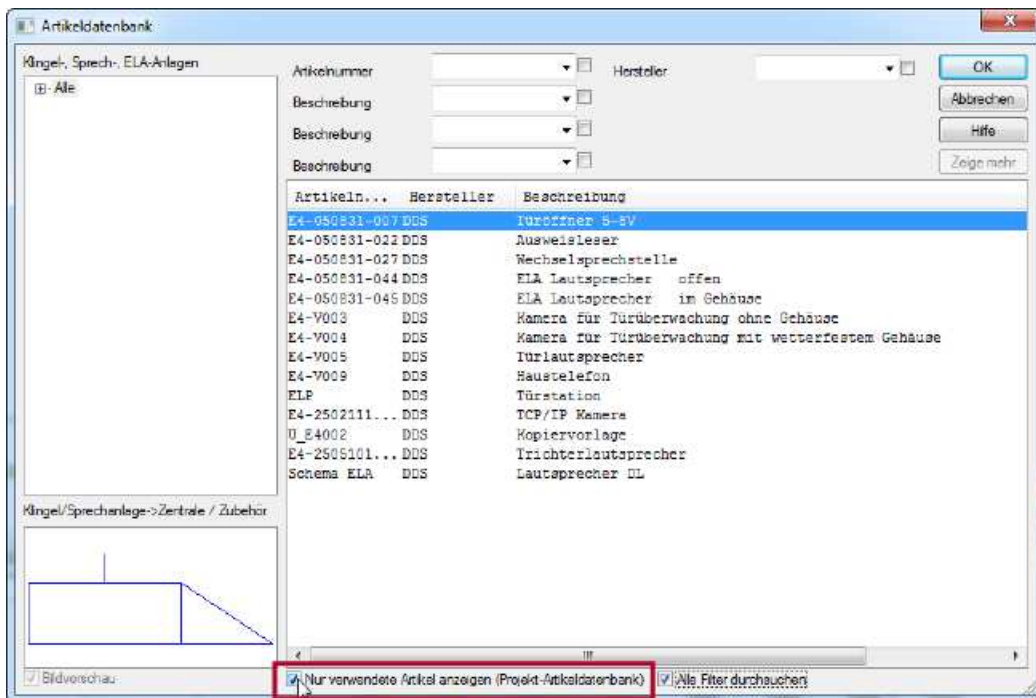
Artikeldatenbank

Klingel-, Sprech-, ELA-Anlagen

Alle

Artikelnummer

Hersteller

Beschreibung

Beschreibung

Beschreibung

OK

Abbrechen

Hilfe

Zeige mehr

| Artikeln... | Hersteller | Beschreibung |
|---|---|---|
| E4-050831-007 | DDS | Türöffner 5-8V |
| E4-050831-022 | DDS | Ausweisleser |
| E4-050831-027 | DDS | Wechselsprechstelle |
| E4-050831-044 | DDS | ELA Lautsprecher offen |
| E4-050831-045 | DDS | ELA Lautsprecher im Gehäuse |
| E4-V003 | DDS | Kamera für Türüberwachung ohne Gehäuse |
| E4-V004 | DDS | Kamera für Türüberwachung mit wetterfestem Gehäuse |
| E4-V005 | DDS | Türlautsprecher |
| E4-V009 | DDS | Haustelefon |
| ELP | DDS | Türstation |
| E4-2502111... | DDS | TCP/IP Kamera |
| U_E4002 | DDS | Kopiervorlage |
| E4-2505101... | DDS | Trichterlautsprecher |
| Schema ELA | DDS | Lautsprecher DL |

Klingel/Sprechanlage->Zentrale / Zubehör

Bildvorschau

Nur verwendete Artikel anzeigen (Projekt-Artikeldatenbank)

Alle Filter durchsuchen